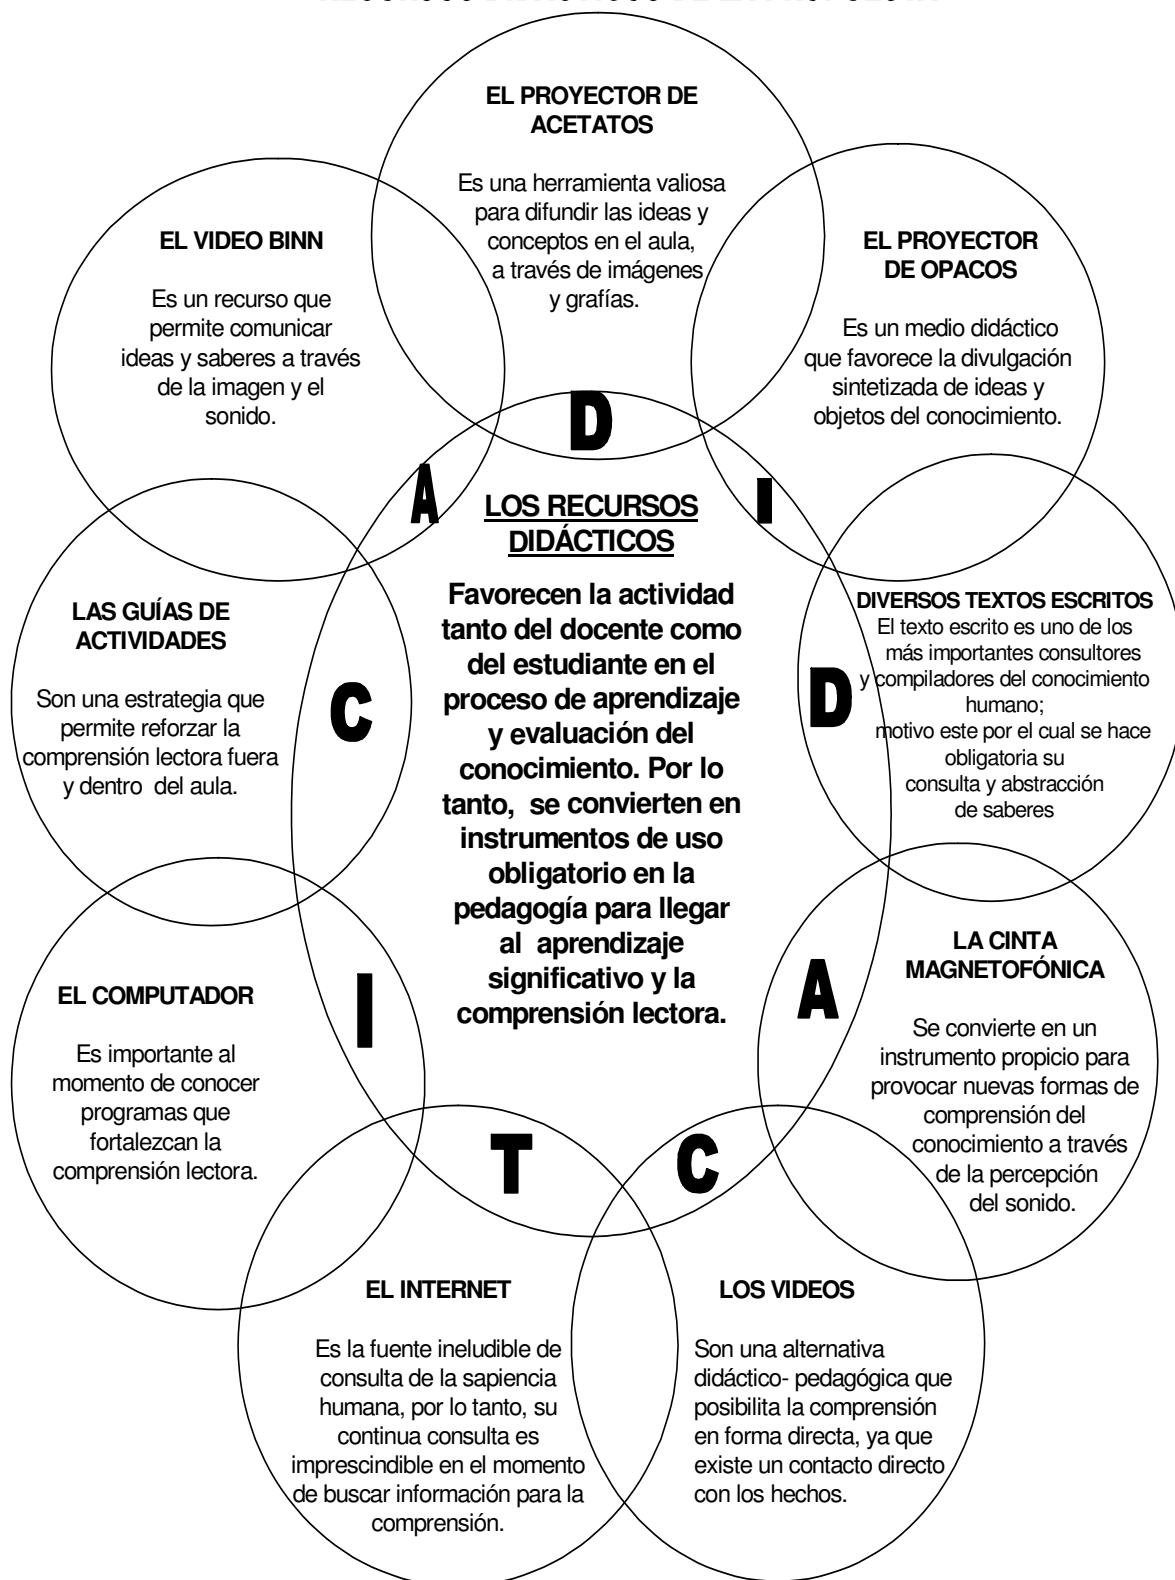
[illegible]

EL PROYECTOR DE ACETATOS

Es una herramienta valiosa para difundir las ideas y conceptos en el aula, a través de imágenes y grafías.

EL VIDEO BINN

Es un recurso que permite comunicar ideas y saberes a través de la imagen y el sonido.

EL PROYECTOR DE OPACOS

Es un medio didáctico que favorece la divulgación sintetizada de ideas y objetos del conocimiento.

D

A

I

LOS RECURSOS DIDÁCTICOS

Favorecen la actividad tanto del docente como del estudiante en el proceso de aprendizaje y evaluación del conocimiento. Por lo tanto, se convierten en instrumentos de uso obligatorio en la pedagogía para llegar al aprendizaje significativo y la comprensión lectora.

LAS GUÍAS DE ACTIVIDADES

Son una estrategia que permite reforzar la comprensión lectora fuera y dentro del aula.

C

D

DIVERSOS TEXTOS ESCRITOS

El texto escrito es uno de los más importantes consultores y compiladores del conocimiento humano; motivo este por el cual se hace obligatoria su consulta y abstracción de saberes

EL COMPUTADOR

Es importante al momento de conocer programas que fortalezcan la comprensión lectora.

I

A

LA CINTA MAGNETOFÓNICA

Se convierte en un instrumento propicio para provocar nuevas formas de comprensión del conocimiento a través de la percepción del sonido.

T

C

EL INTERNET

Es la fuente ineludible de consulta de la sapiencia humana, por lo tanto, su continua consulta es imprescindible en el momento de buscar información para la comprensión.

LOS VIDEOS

Son una alternativa didáctico- pedagógica que posibilita la comprensión en forma directa, ya que existe un contacto directo con los hechos.